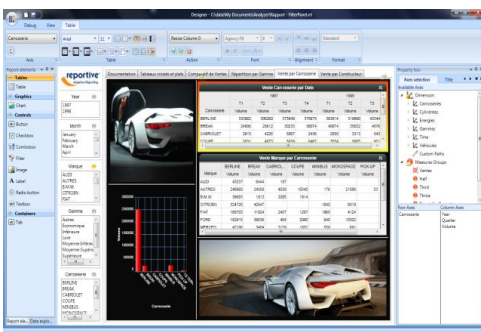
Designer - C:\Data\My Documents\Analyst\Rapport - FilterPanel.rrt

Debug View Table

Carrosserie Arial 11 Resize Column 0 Agency FB Standard

Axis Table Action Font Alignment Format

Report elements

Tables
Table
Graphics
Chart
Controls
Button
Checkbox
Combobox
Filter
Image
Label
Radio button
Textbox
Containers
Tab

Report ele... Data expla...

reportive

Documentation Tableaux croisés et plats Comparatif de Ventes Répartition par Gamme Vente par Carrosserie Vente par Constructeur

Year
1997
1998

Month
January
February
March
April

Marque
AUDI
AUTRES
B.M.W.
CITROEN
FIAT

Gamme
Berline
Economique
Inferieure
Luxe
Moyenne-Inferieure
Moyenne Superieure
Superieure

Carrosserie
BERLINE
BREAK
CABRIOLET
COUPE
MINIBUS
MONOSPACE

Vente Carrosserie par Date

| Carrosserie | T1 Volume | T2 Volume | T3 Volume | T4 Volume | T1 Volume | T2 Volume | T3 Volume |
|---|---|---|---|---|---|---|---|
| BERLINE | 330560 | 306860 | 373446 | 378875 | 363614 | 318860 | 403440 |
| BREAK | 24896 | 25912 | 30210 | 39574 | 40874 | 39032 | 4976 |
| CABRIOLET | 2815 | 4226 | 5667 | 2436 | 2868 | 5013 | 543 |
| COUPE | 5073 | 5219 | 5436 | 5451 | 5514 | 5052 | 461 |

Vente Marque par Carrosserie

| Marque | BERLINE Volume | BREAK Volume | CABRIOL... Volume | COUPE Volume | MINIBUS Volume | MONOSPACE Volume | PICK-UP Volume |
|---|---|---|---|---|---|---|---|
| AUDI | 82537 | 9494 | 718 | | | | |
| AUTRES | 246660 | 24003 | 4030 | 10040 | 176 | 21080 | 33 |
| B.M.W. | 86601 | 1813 | 3335 | 1614 | | | |
| CITROEN | 339726 | 63547 | | | | 1840 | 3015 |
| FIAT | 169100 | 11624 | 2457 | 1297 | 1960 | 4124 | |
| FORD | 182464 | 48619 | 962 | 3646 | | 5990 | |
| HONDA | 42150 | 5404 | 3230 | 1560 | | 182 | |

Carrosserie

Property box
Axes selection Title
Available Axes
Dimension
Carrosserie
Cylindrees
Energies
Gammes
Time
Vehicules
Custom Paths
Measures Groups
Ventes
Sell
Third
Three
Four
Row Axes Column Axes
Carrosserie Year Quarter Volume